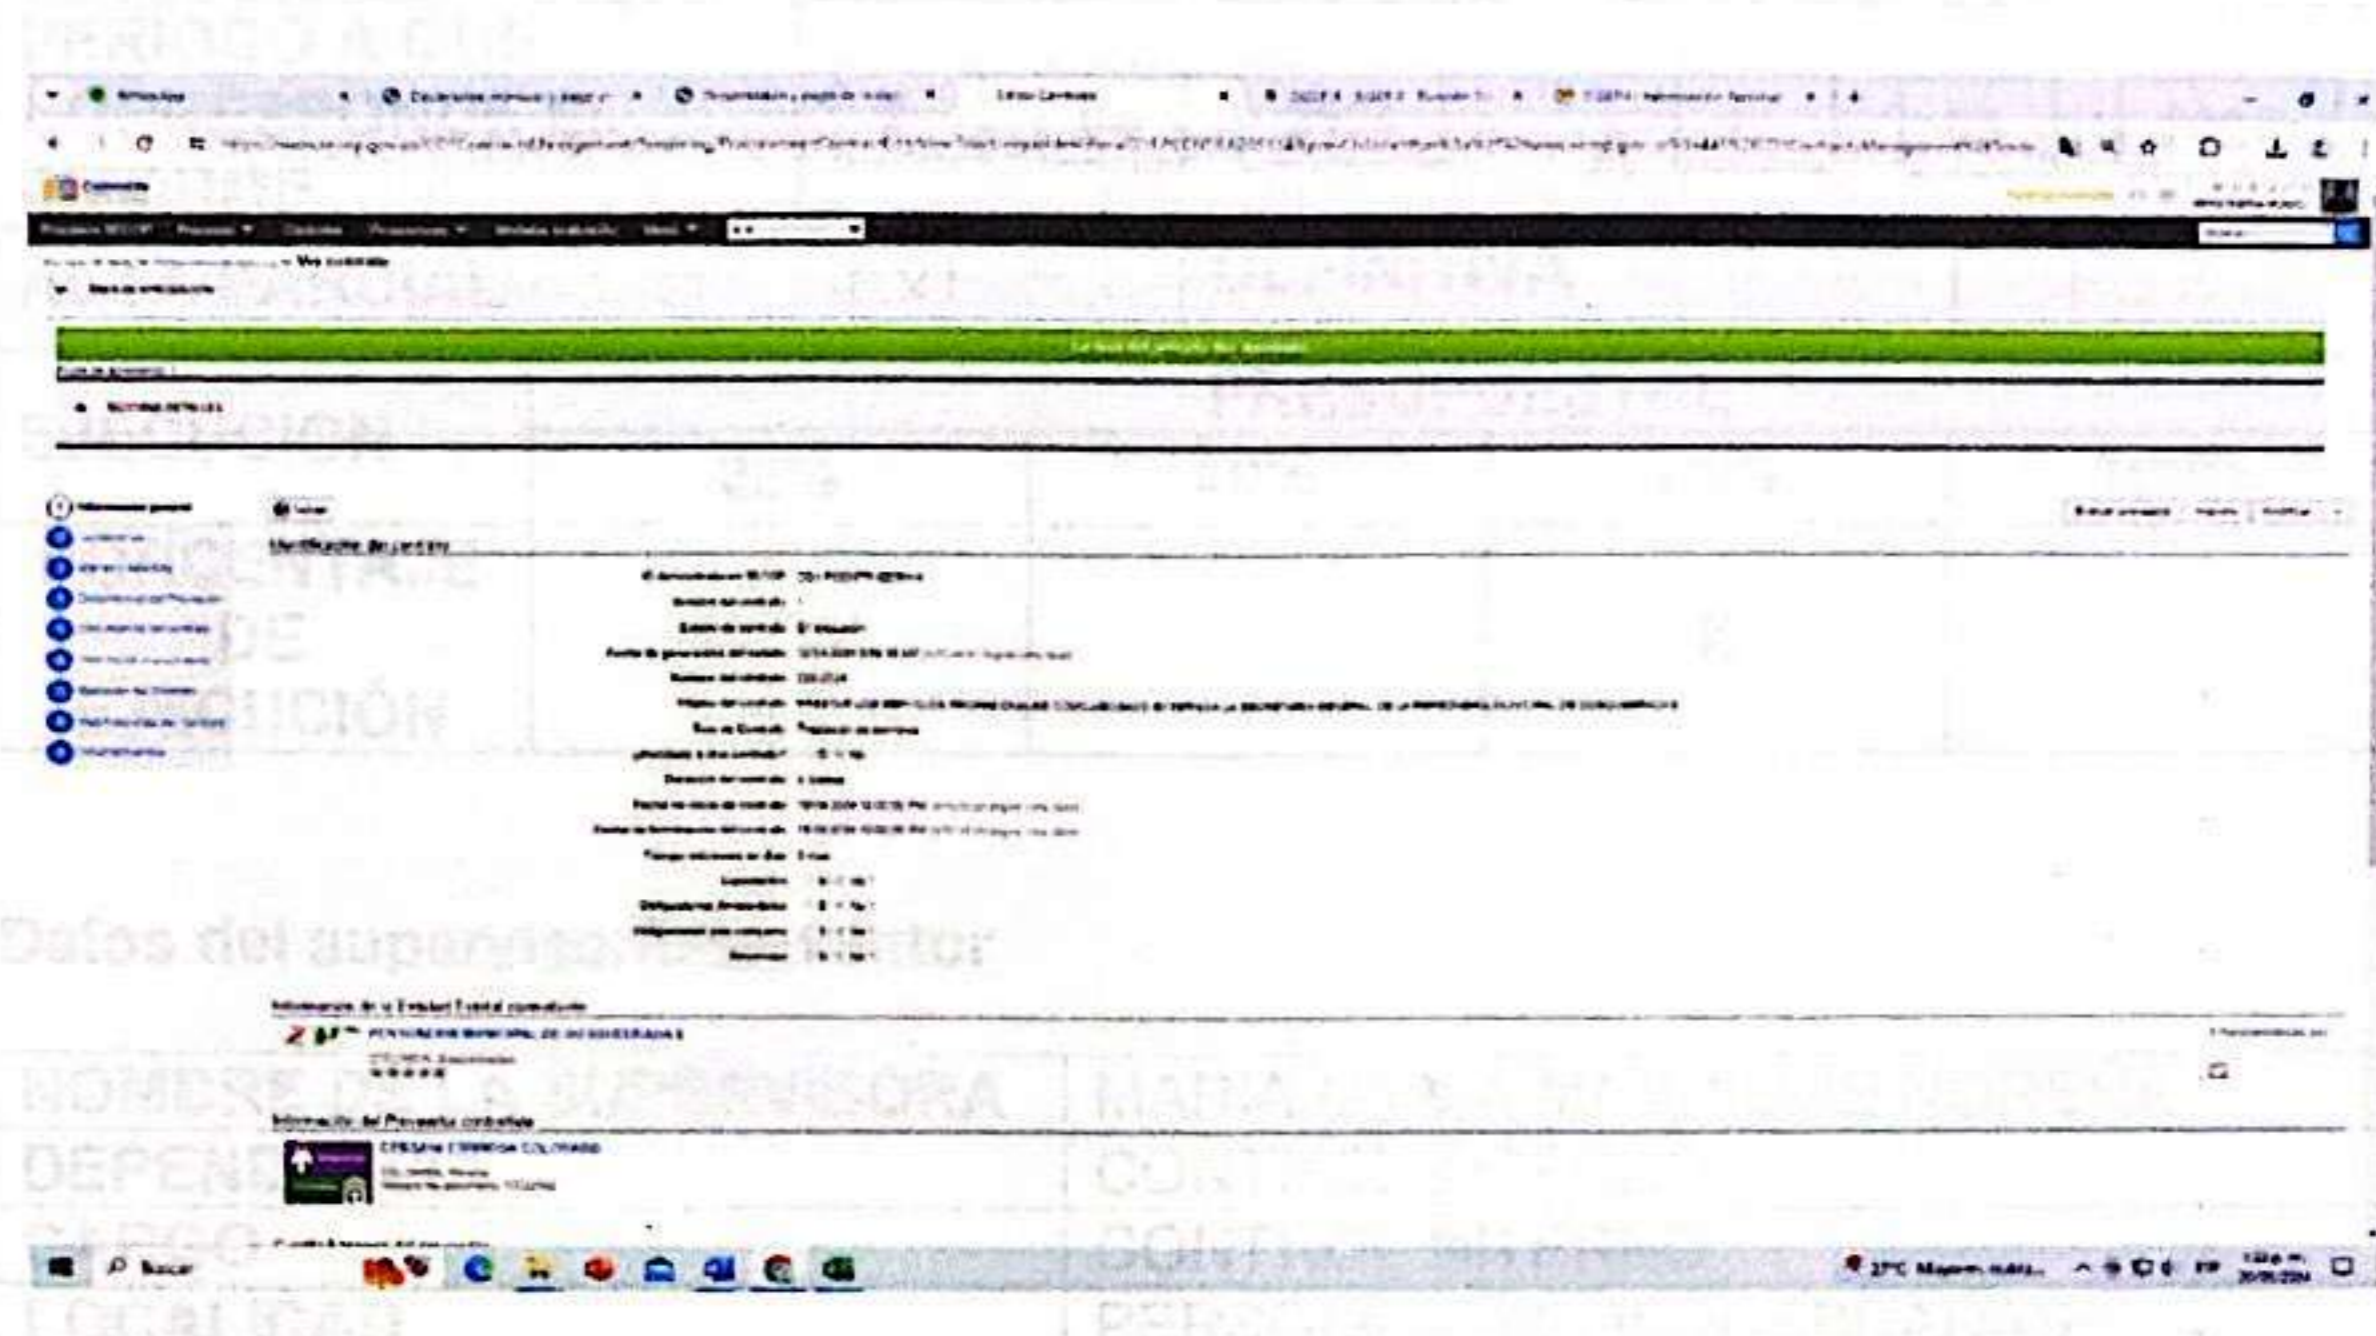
Ver contrato

Identificación del contrato

Información de la Entidad Estatal contratante

Información del Proveedor contratado

Datos del supervisor/interventor

NOMBRE DE LA SUPERVISORA

DEPENDENCIA

CARGO

EJECUCIÓN

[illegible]

27°C Mayorm. nubla...

Buscar